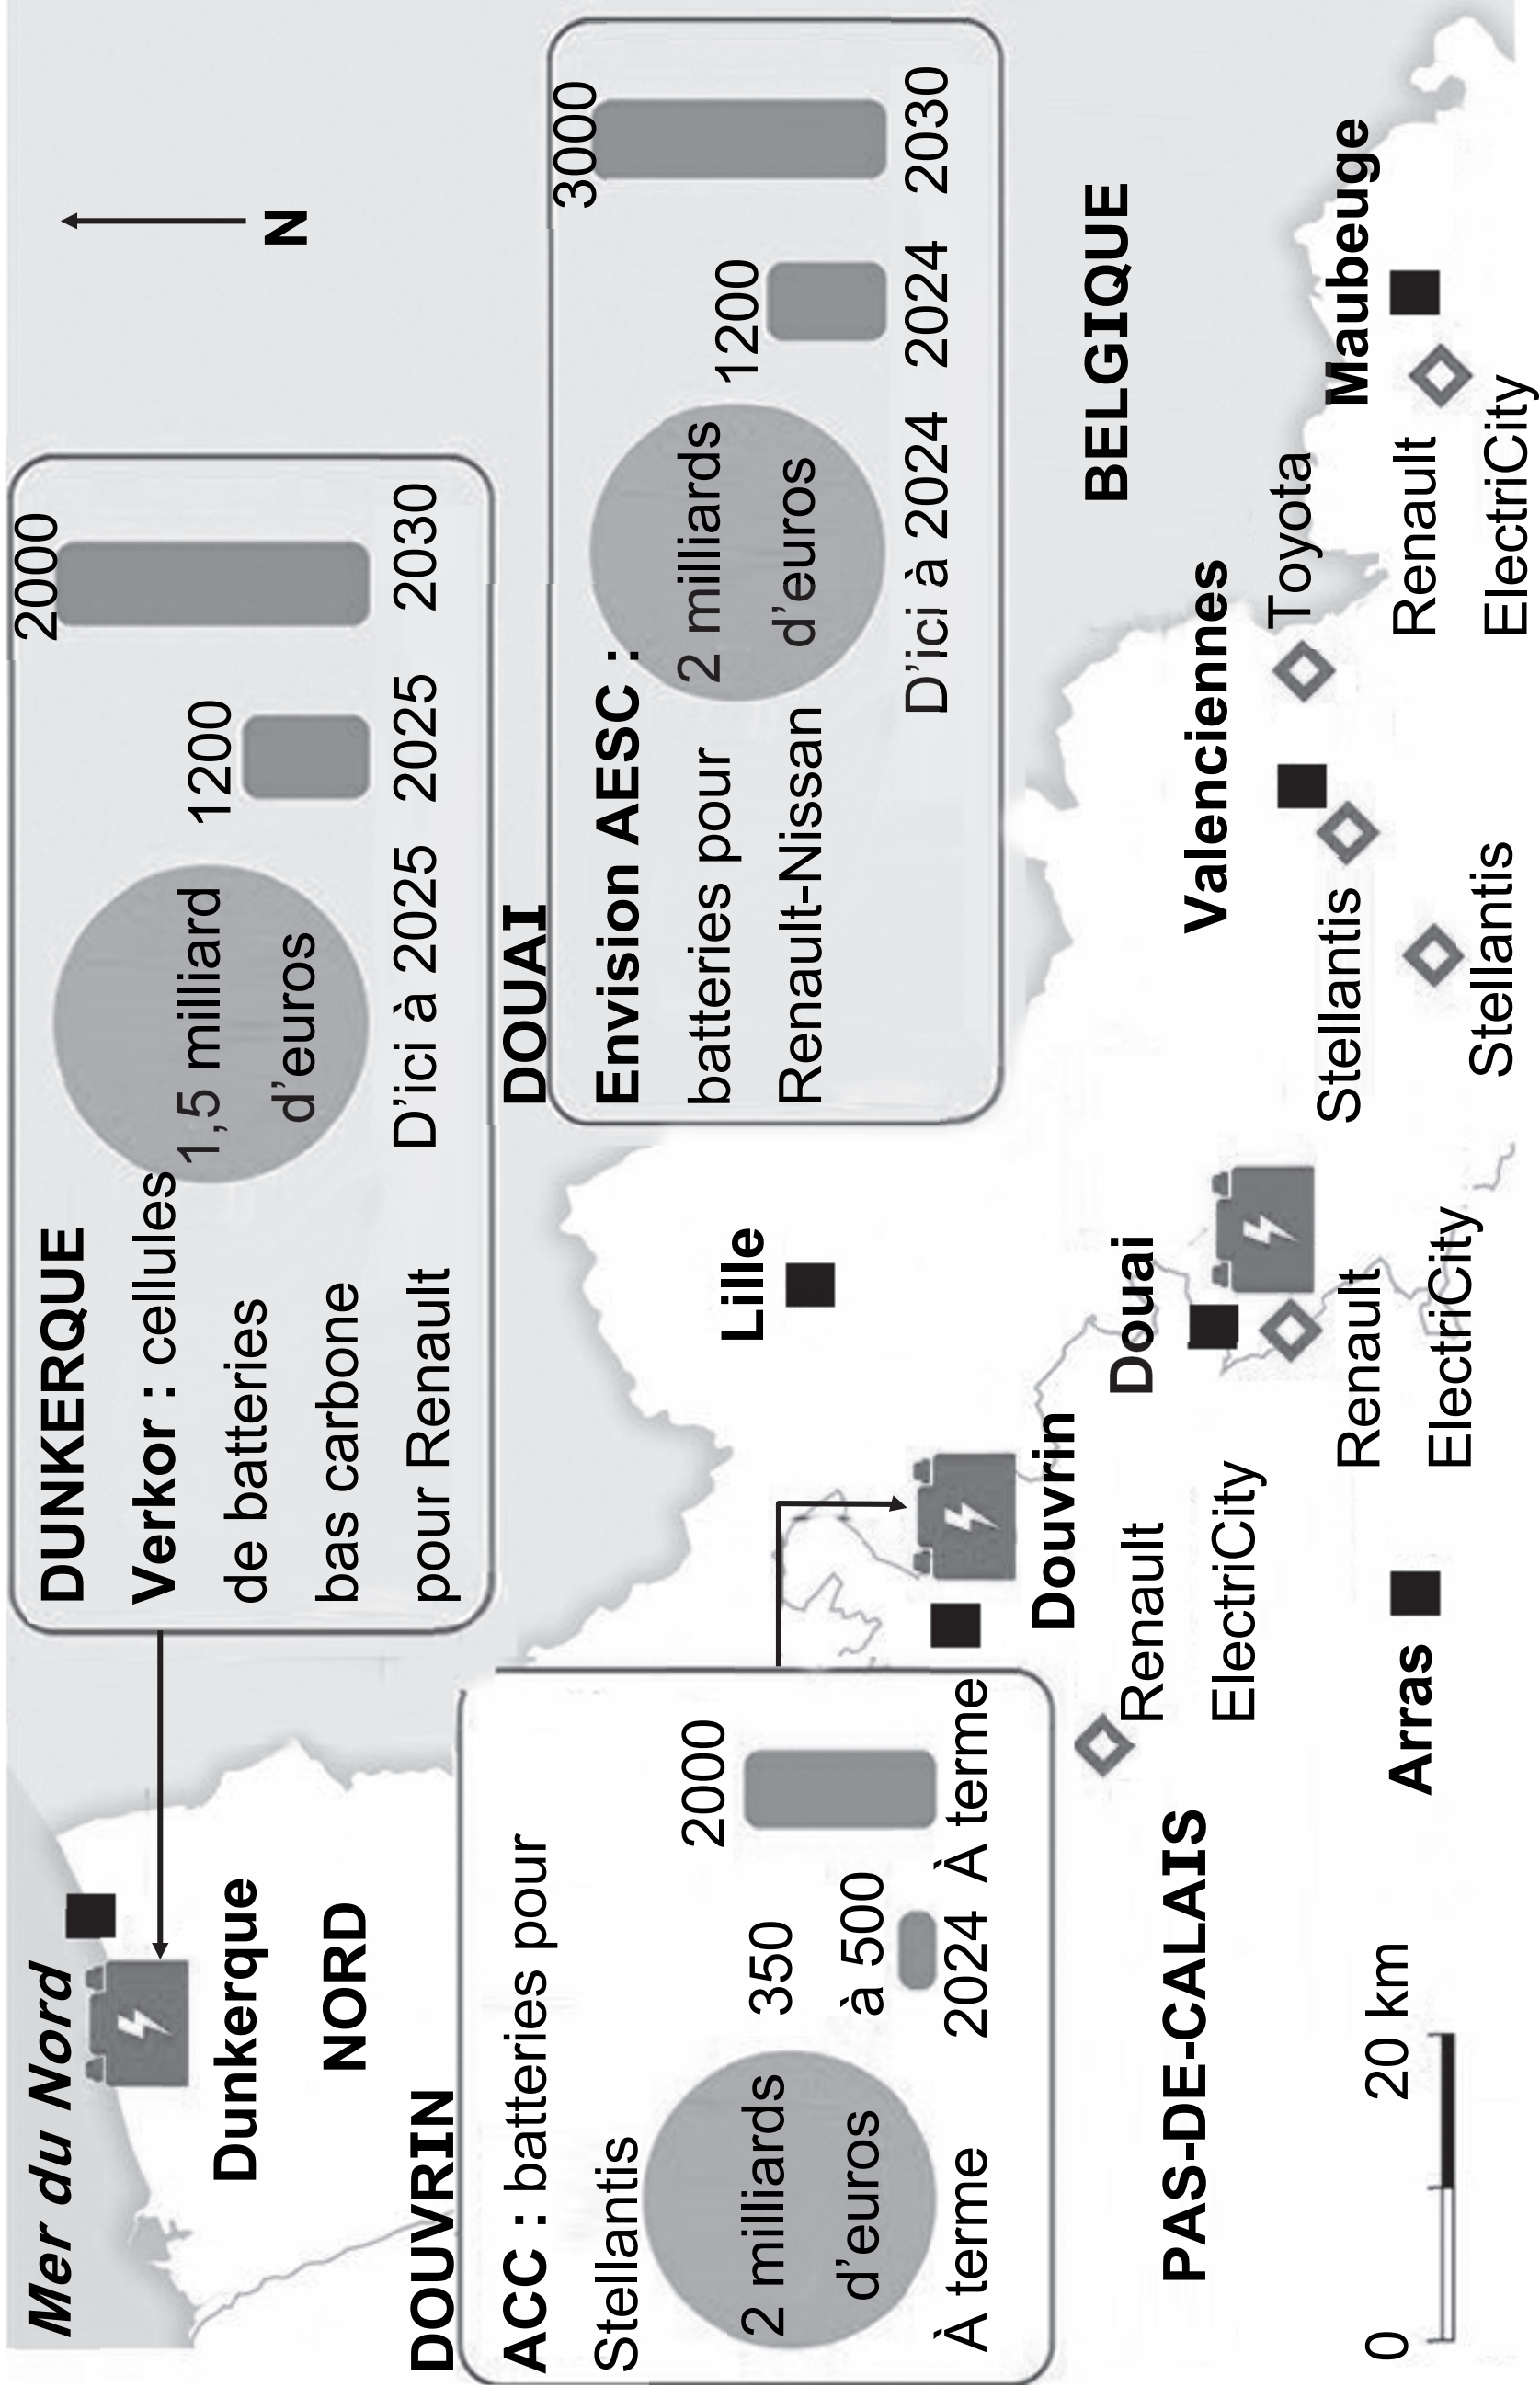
Mer du Nord

N

Dunkerque

NORD

DUNKERQUE
Verkor : cellules de batteries bas carbone pour Renault
1,5 milliard d'euros
D'ici à 2025
1200
2025
2000
2030

DOUAI
Envision AESC : batteries pour Renault-Nissan
2 milliards d'euros
D'ici à 2024
1200
2024
3000
2030

BELGIQUE

DOUVRIN
ACC : batteries pour Stellantis
2 milliards d'euros
À terme
350 à 500
2024
2000
À terme

Lille

Douvrin

Renault ElectriCity

Douai

Renault ElectriCity

Valenciennes

Toyota

Stellantis

Stellantis

Maubeuge

Renault ElectriCity

PAS-DE-CALAIS

Arras

0 20 km